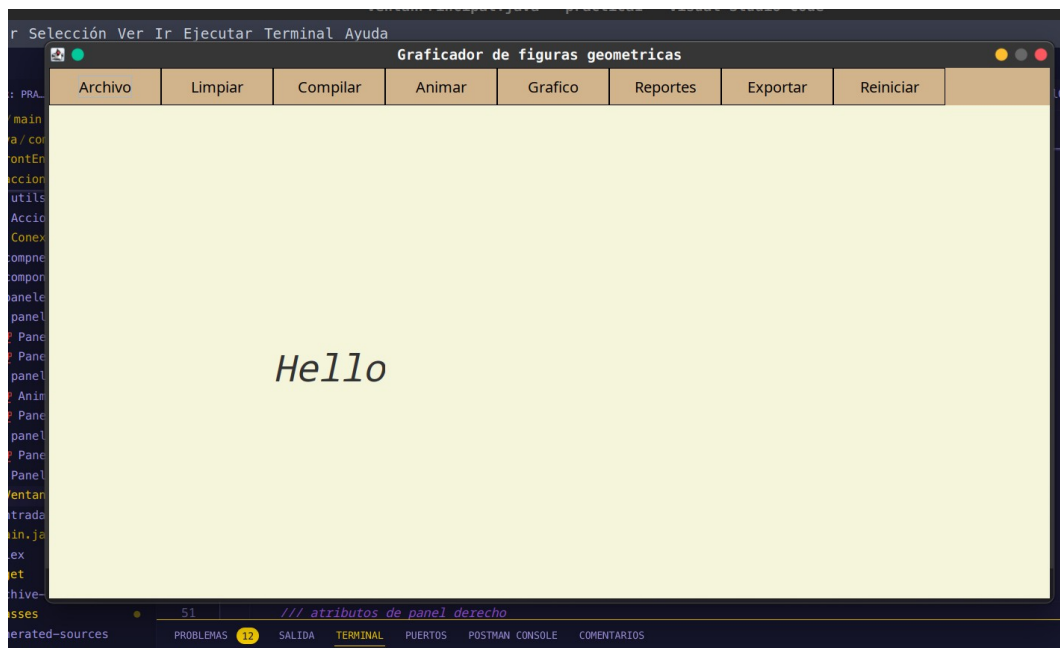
VentanaPrincipal.java — practica2 — Visual Studio Code

r Selección Ver Ir Ejecutar Terminal Ayuda

Graficador de figuras geometricas

| Archivo | Limpiar | Compilar | Animar | Grafico | Reportes | Exportar | Reiniciar |
|---|---|---|---|---|---|---|---|

Hello

: PRA
main
a / co
rontEn
accion
utils
Accio
Conex
compne
compon
panele
panel
Pane
Pane
panel
Anim
Pane
panel
Pane
Panel
Ventan
ntrada
ain.ja
ex
et
chive-
asses
nerated-sources

51 /// atributos de panel derecho

PROBLEMAS 12 SALIDA TERMINAL PUERTOS POSTMAN CONSOLE COMENTARIOS